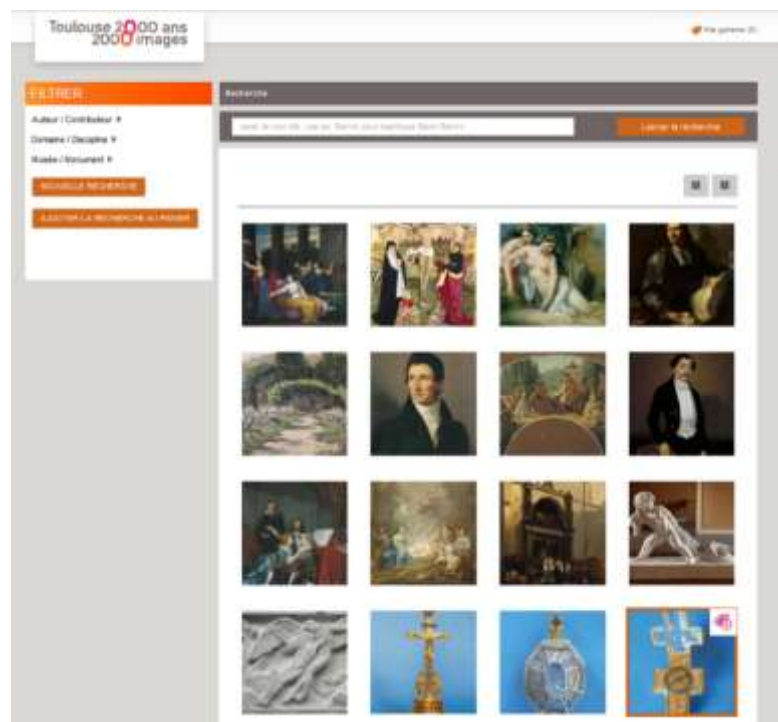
Toulouse 2000 ans
2000 images

Ma galerie (0)

FILTRER

Auteur / Contributeur

Domaine / Discipline

Musée / Monument

NOUVELLE RECHERCHE

AJOUTER LA RECHERCHE AU PANIER

Recherche

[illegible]

Lancer la recherche